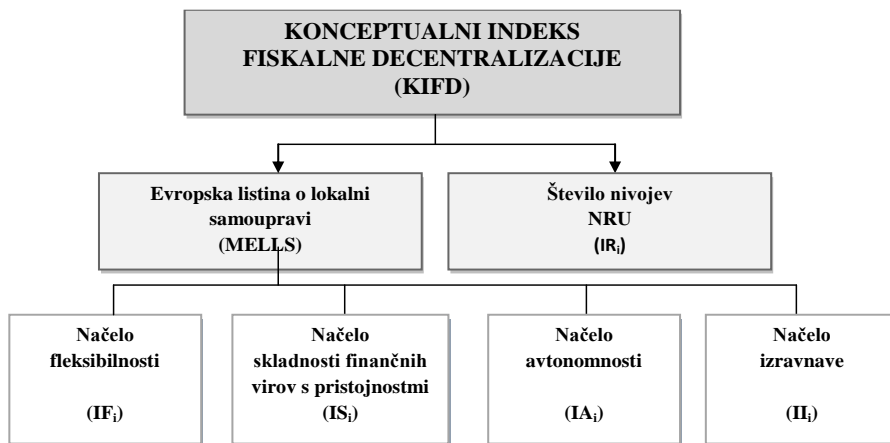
KONCEPTUALNI INDEKS FISKALNE DECENTRALIZACIJE (KIFD)

Evropska listina o lokalni samoupravi (MELLS)

Število nivojev NRU ($IR_i$)

Načelo fleksibilnosti ($IF_i$)

Načelo skladnosti finančnih virov s pristojnostmi ($IS_i$)

Načelo avtonomnosti ($IA_i$)

Načelo izravnave ($II_i$)